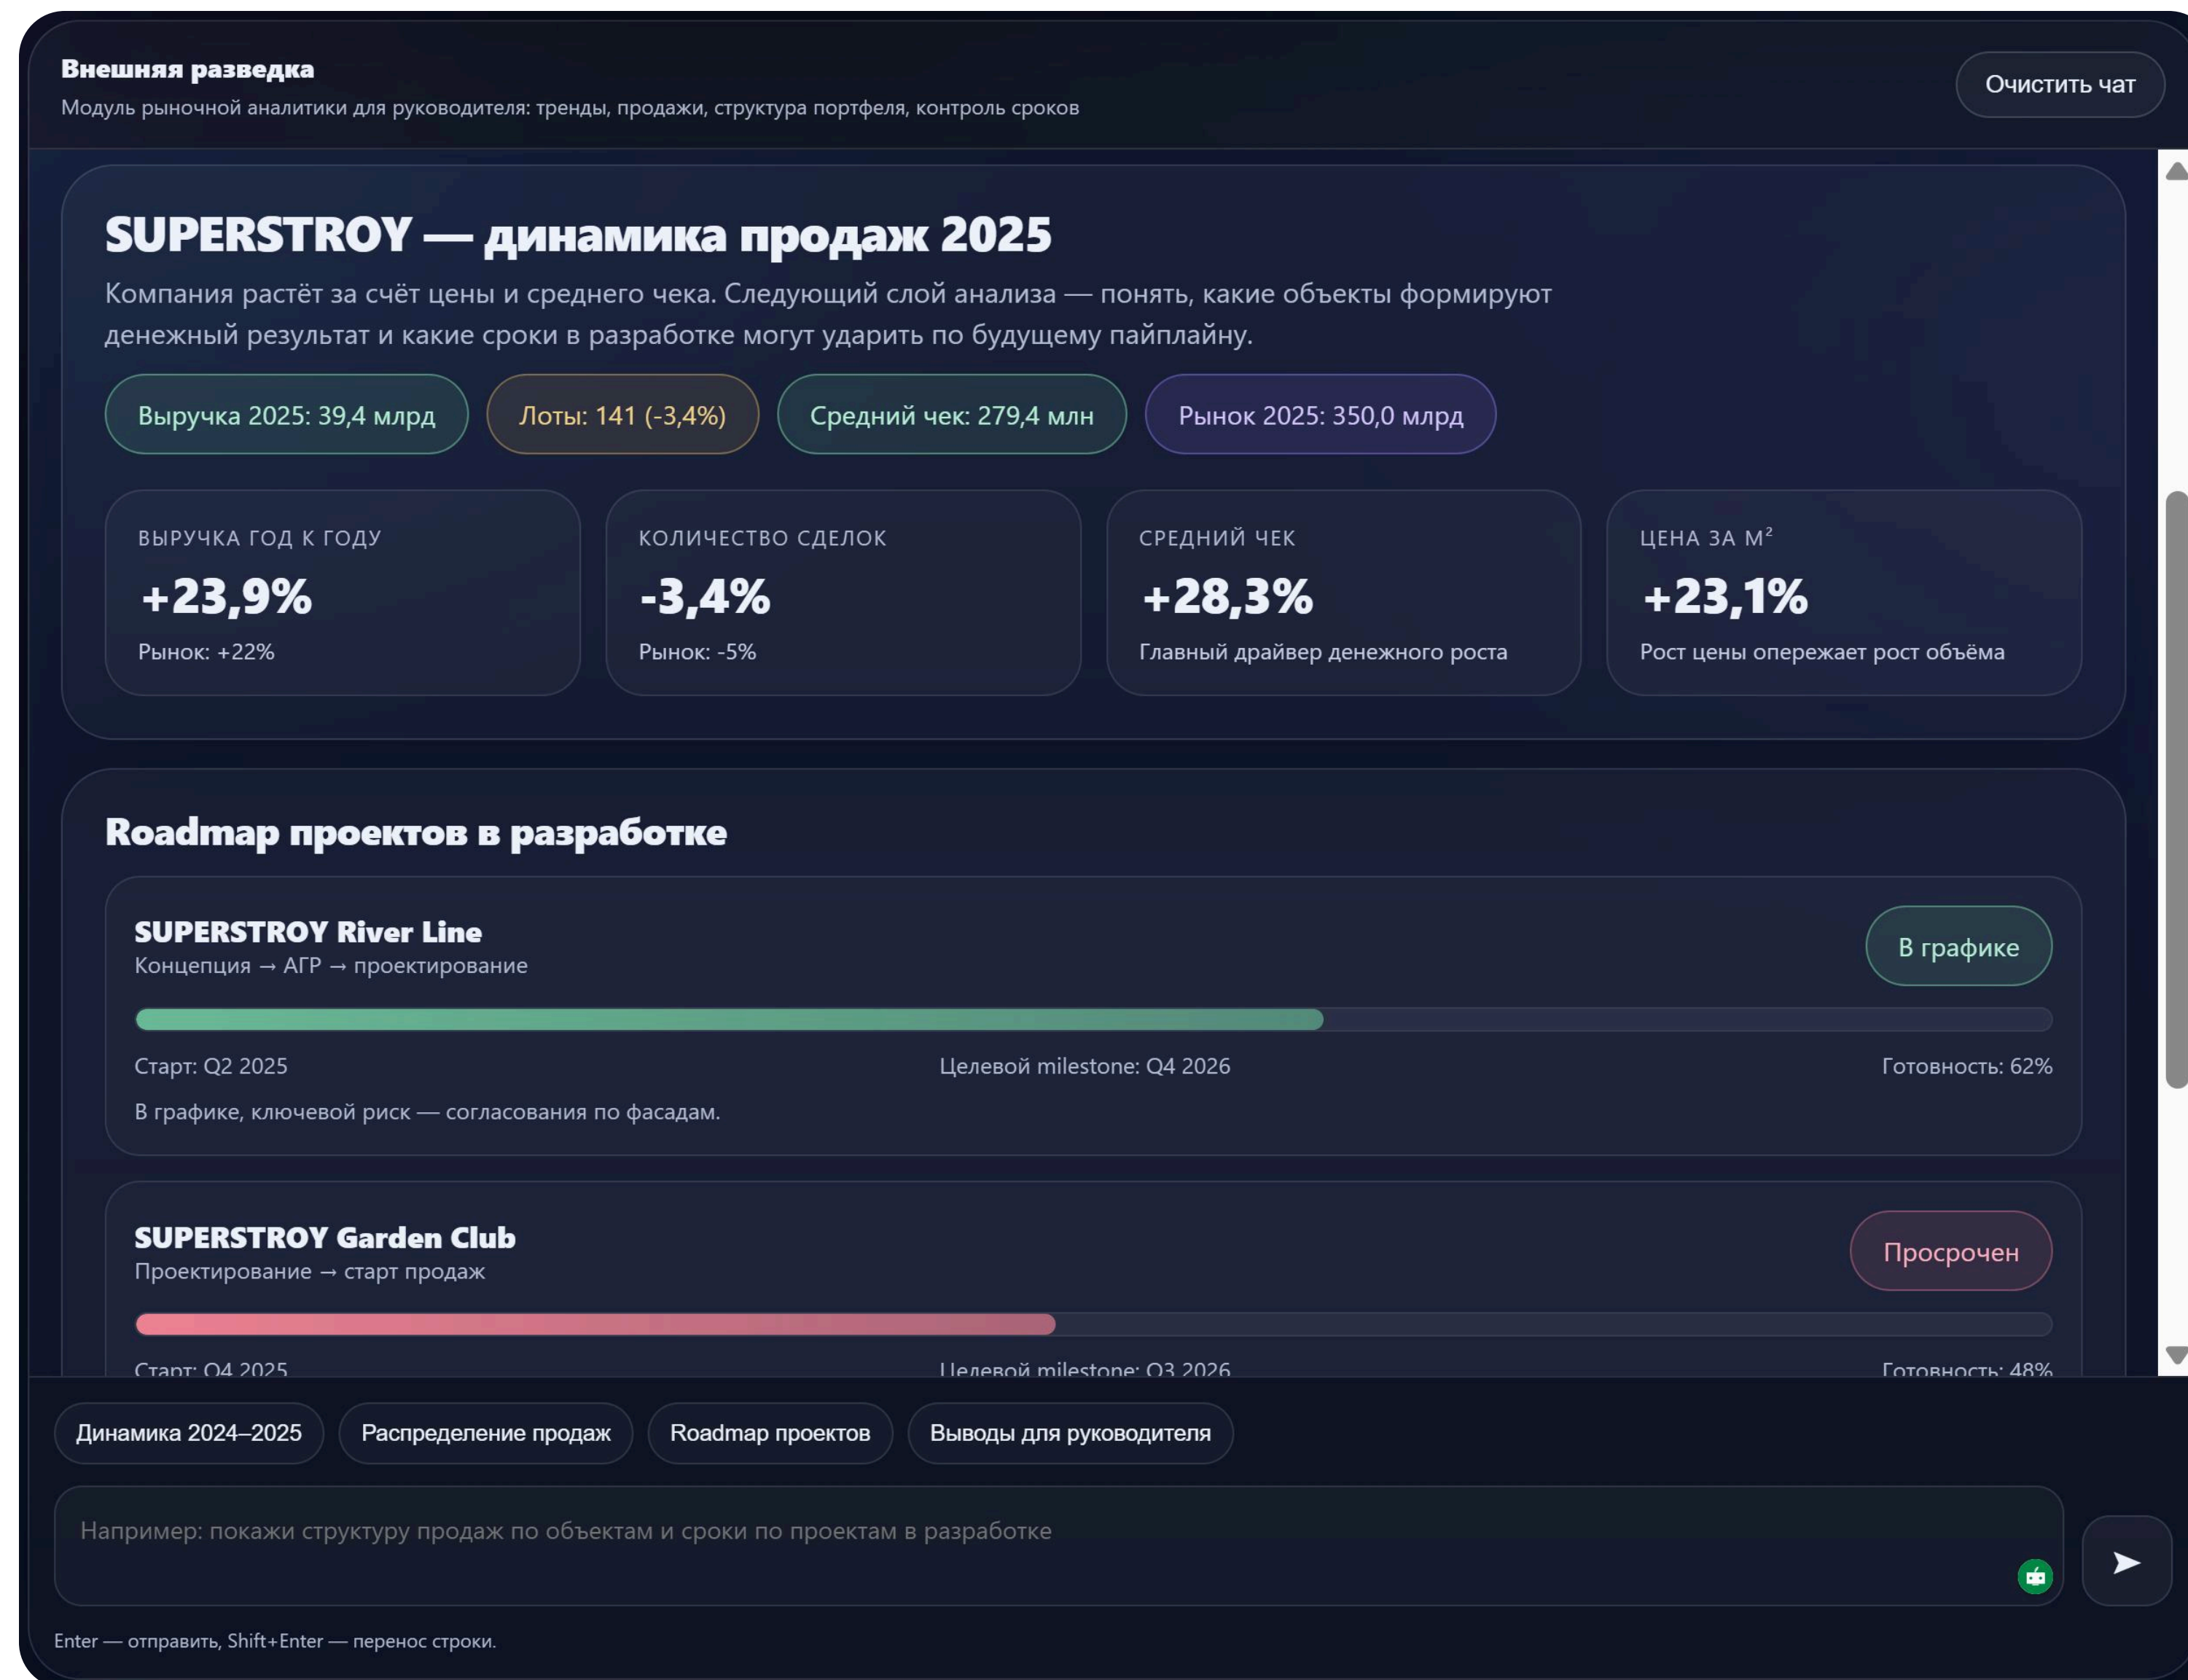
Внешняя разведка
Модуль рыночной аналитики для руководителя: тренды, продажи, структура портфеля, контроль сроков

Очистить чат

SUPERSTROY — динамика продаж 2025

Компания растёт за счёт цены и среднего чека. Следующий слой анализа — понять, какие объекты формируют денежный результат и какие сроки в разработке могут ударить по будущему пайплайну.

Выручка 2025: 39,4 млрд
Лоты: 141 (-3,4%)
Средний чек: 279,4 млн
Рынок 2025: 350,0 млрд

ВЫРУЧКА ГОД К ГОДУ
+23,9%
Рынок: +22%

КОЛИЧЕСТВО СДЕЛОК
-3,4%
Рынок: -5%

СРЕДНИЙ ЧЕК
+28,3%
Главный драйвер денежного роста

ЦЕНА ЗА М$^2$
+23,1%
Рост цены опережает рост объёма

Roadmap проектов в разработке

SUPERSTROY River Line
Концепция → АГР → проектирование
В графике
Старт: Q2 2025
Целевой milestone: Q4 2026
Готовность: 62%
В графике, ключевой риск — согласования по фасадам.

SUPERSTROY Garden Club
Проектирование → старт продаж
Просрочен
Старт: Q4 2025
Целевой milestone: Q3 2026
Готовность: 48%

Динамика 2024–2025
Распределение продаж
Roadmap проектов
Выводы для руководителя

Например: покажи структуру продаж по объектам и сроки по проектам в разработке

Enter — отправить, Shift+Enter — перенос строки.